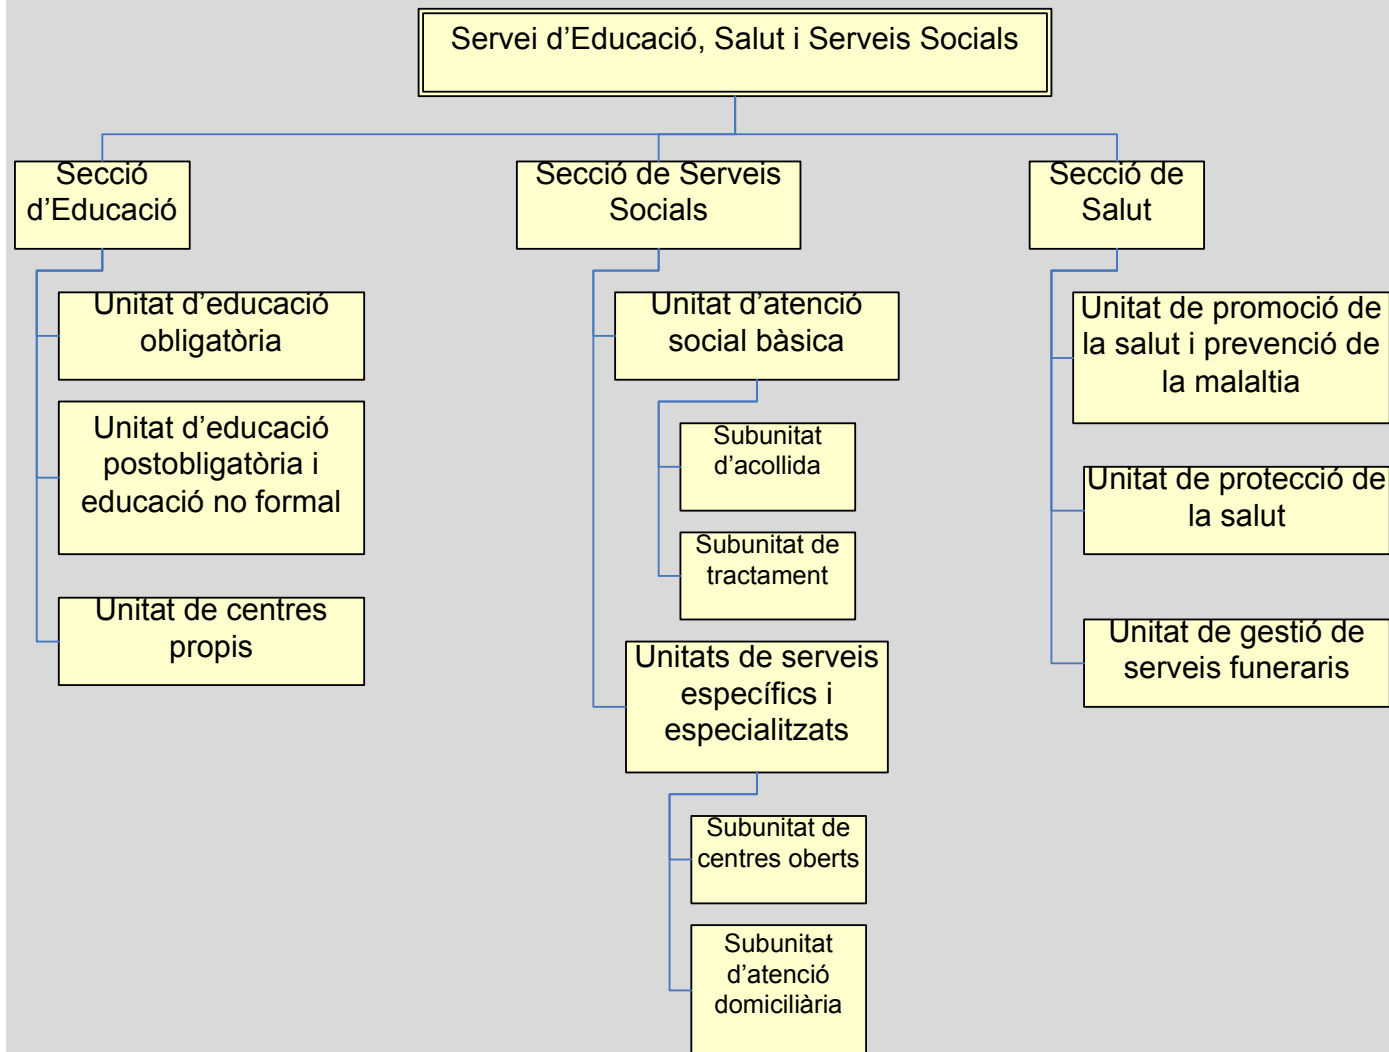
Servei d’Educació, Salut i Serveis Socials

Secció d’Educació

Unitat d’educació obligatòria

Unitat d’educació postobligatòria i educació no formal

Unitat de centres propis

Secció de Serveis Socials

Unitat d’atenció social bàsica

Subunitat d’acollida

Subunitat de tractament

Unitats de serveis específics i especialitzats

Subunitat de centres oberts

Subunitat d’atenció domiciliària

Secció de Salut

Unitat de promoció de la salut i prevenció de la malaltia

Unitat de protecció de la salut

Unitat de gestió de serveis funeraris